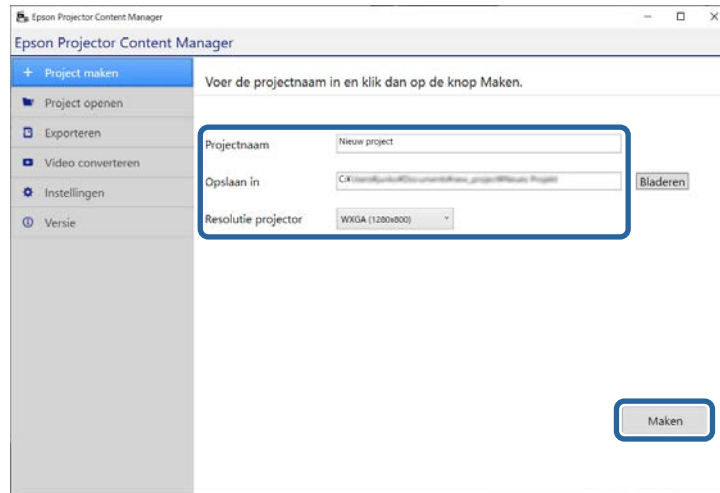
Epson Projector Content Manager

Epson Projector Content Manager

+ Project maken

Project openen

Exporteren

Video converteren

Instellingen

Versie

Voer de projectnaam in en klik dan op de knop Maken.

Projectnaam Nieuw project

Opslaan in C:\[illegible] Bladeren

Resolutie projector WXGA (1280x800)

Maken